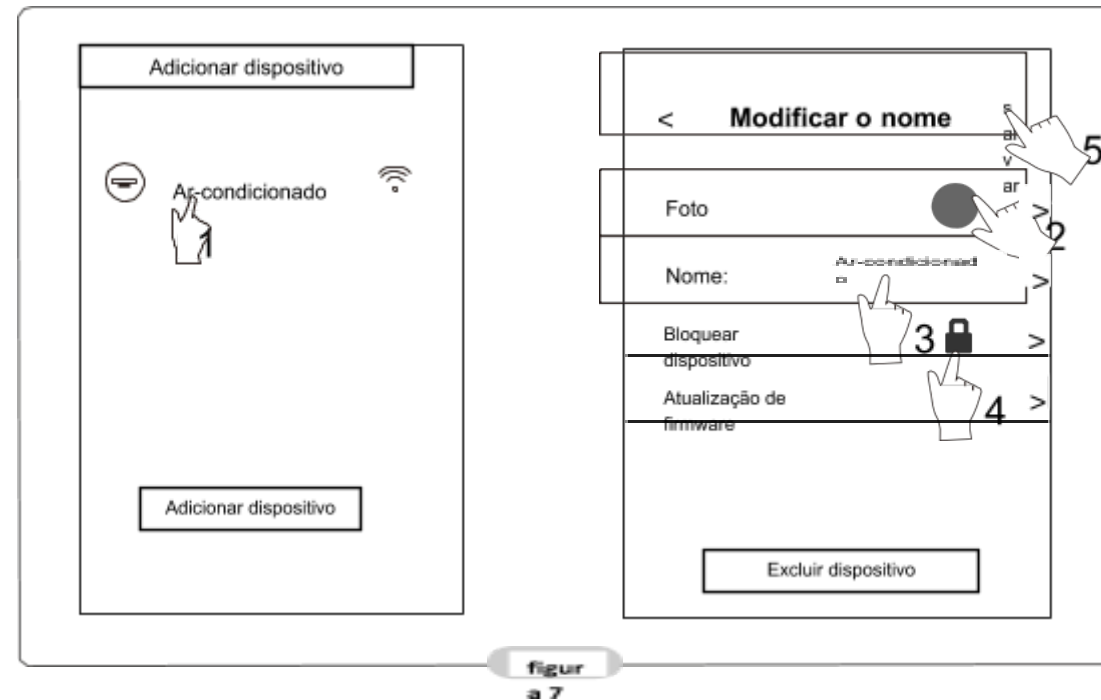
Adicionar dispositivo

Ar-condicionado

1

Adicionar dispositivo

< Modificar o nome

s al v ar

5

Foto

2

Nome:

Ar-condicionad o

3

Bloquear dispositivo

Atualização de firmware

4

Excluir dispositivo

figur a 7